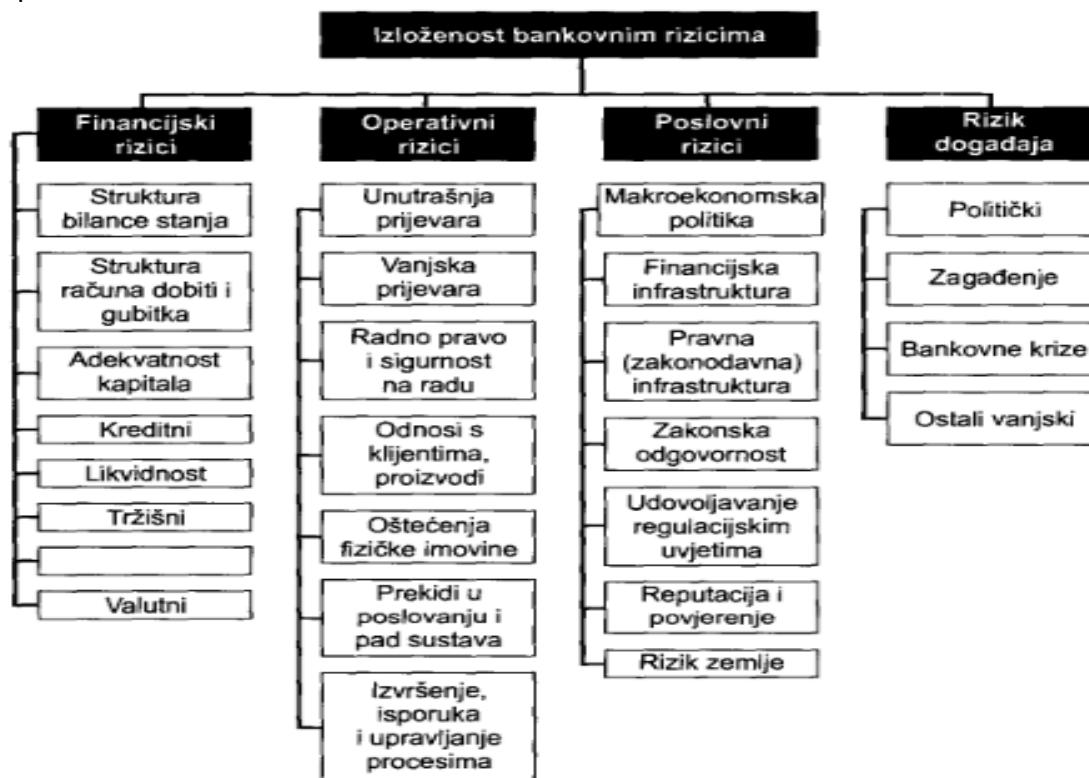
Izloženost bankovnim rizicima

Financijski rizici

Struktura bilance stanja

Struktura računa dobiti i gubitka

Adekvatnost kapitala

Kreditni

Likvidnost

Tržišni

Valutni

Operativni rizici

Unutrašnja prijevara

Vanjska prijevara

Radno pravo i sigurnost na radu

Odnosi s klijentima, proizvodi

Oštećenja fizičke imovine

Prekidi u poslovanju i pad sustava

Izvršenje, isporuka i upravljanje procesima

Poslovni rizici

Makroekonomska politika

Financijska infrastruktura

Pravna (zakonodavna) infrastruktura

Zakonska odgovornost

Udovoljavanje regulacijskim uvjetima

Reputacija i povjerenje

Rizik zemlje

Rizik događaja

Politički

Zagađenje

Bankovne krize

Ostali vanjski